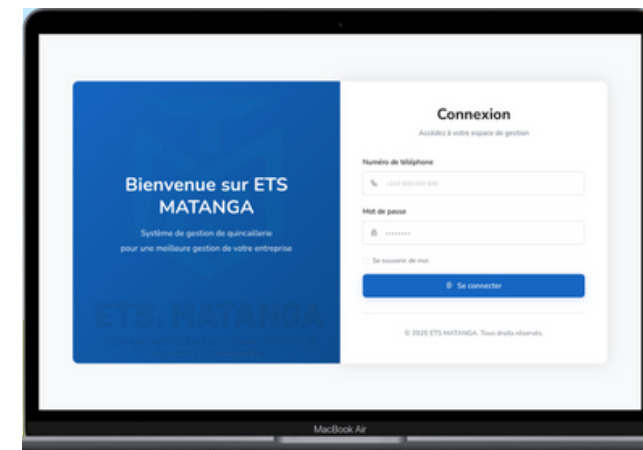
Bienvenue sur ETS MATANGA

Système de gestion de quincaillerie pour une meilleure gestion de votre entreprise

ETS. MATANGA

Connexion

Accédez à votre espace de gestion

Numéro de téléphone

+243 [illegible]

Mot de passe

••••••••

Se souvenir de moi

Se connecter

© 2025 ETS MATANGA. Tous droits réservés.

MacBook Air